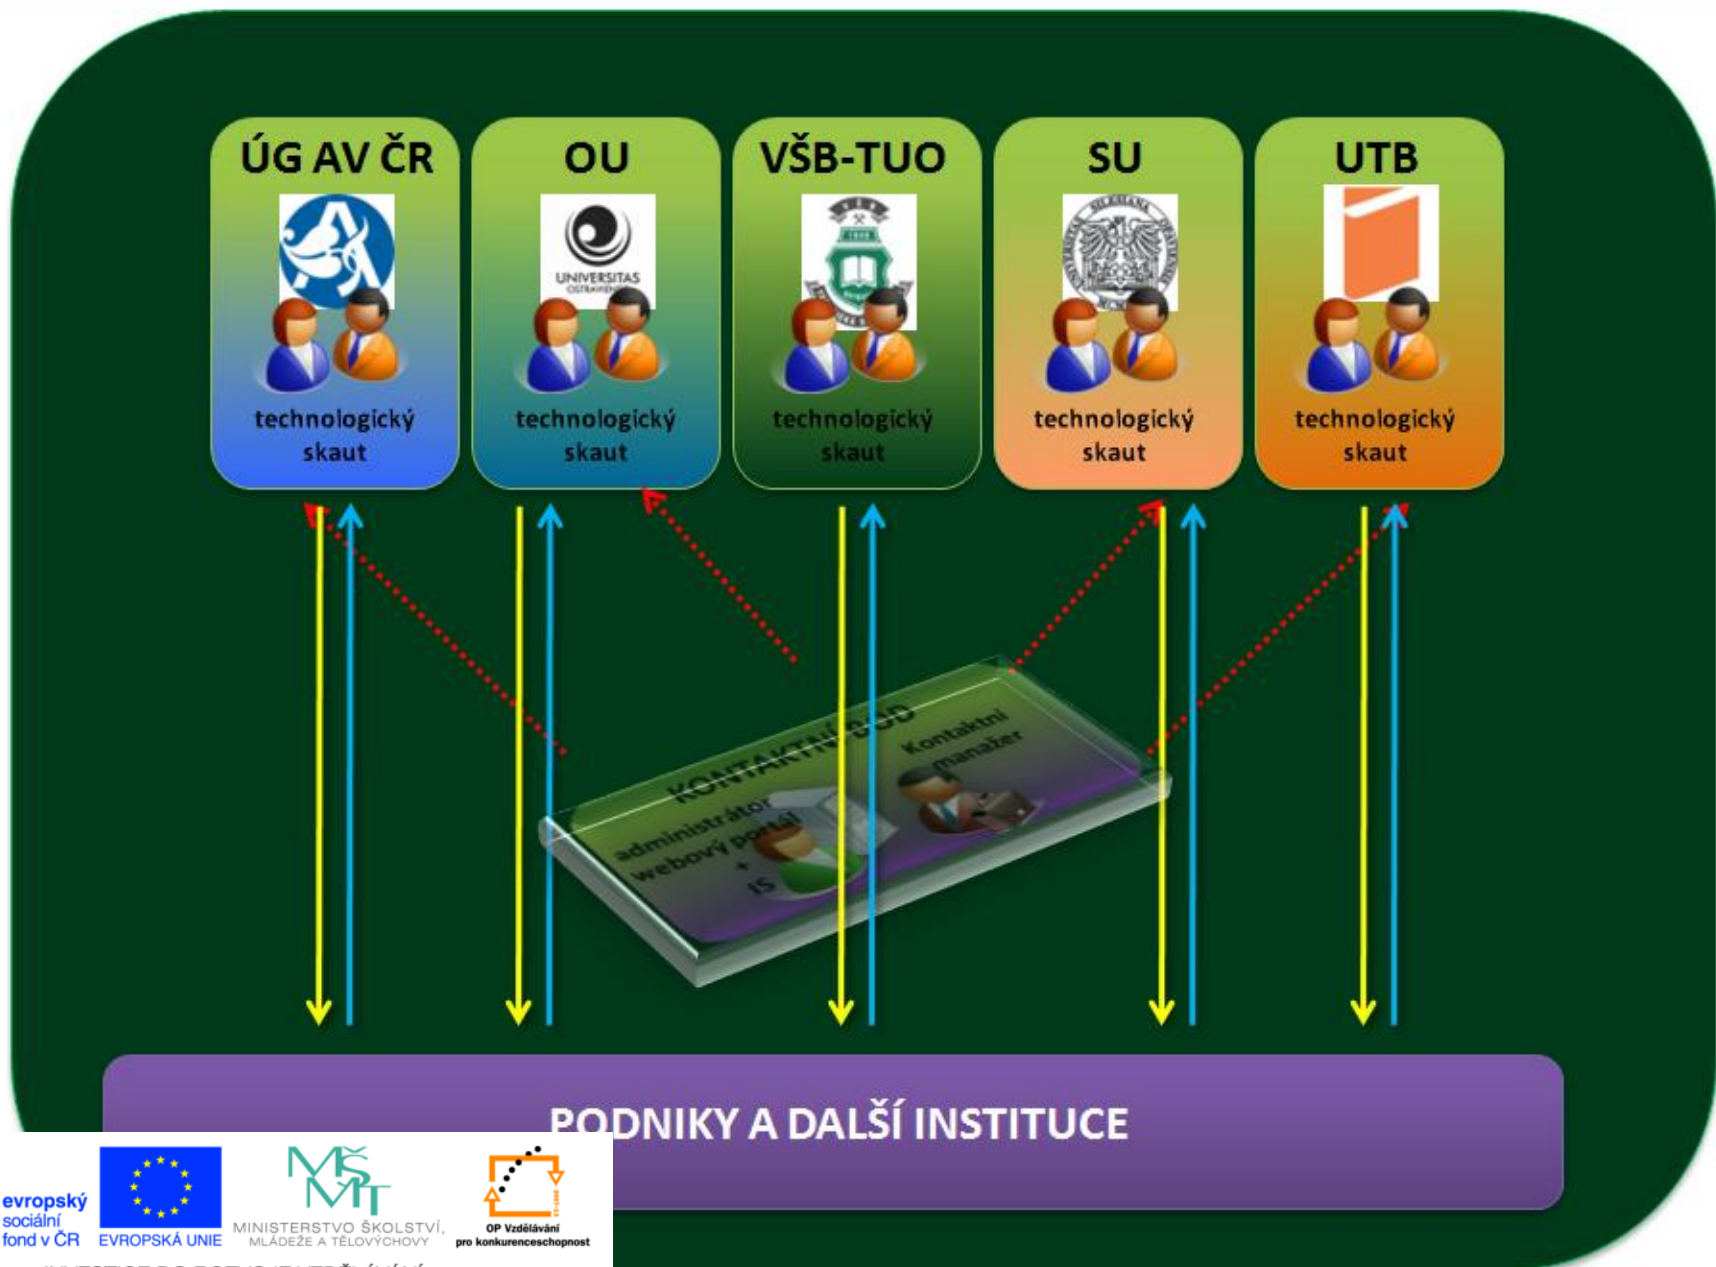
ÚG AV ČR

technologický skaut

OU

UNIVERSITAS OSTRAVIENSIS

technologický skaut

VŠB-TUO

technologický skaut

SU

technologický skaut

UTB

technologický skaut

KONTAKTNÍ BOD

administrátor webový portál + IS

Kontaktní manažer

PODNIKY A DALŠÍ INSTITUCE

evropský sociální fond v ČR

EVROPSKÁ UNIE

MINISTERSTVO ŠKOLSTVÍ, MLÁDEŽE A TĚLOVÝCHOVY

OP Vzdělávání pro konkurenceschopnost

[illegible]